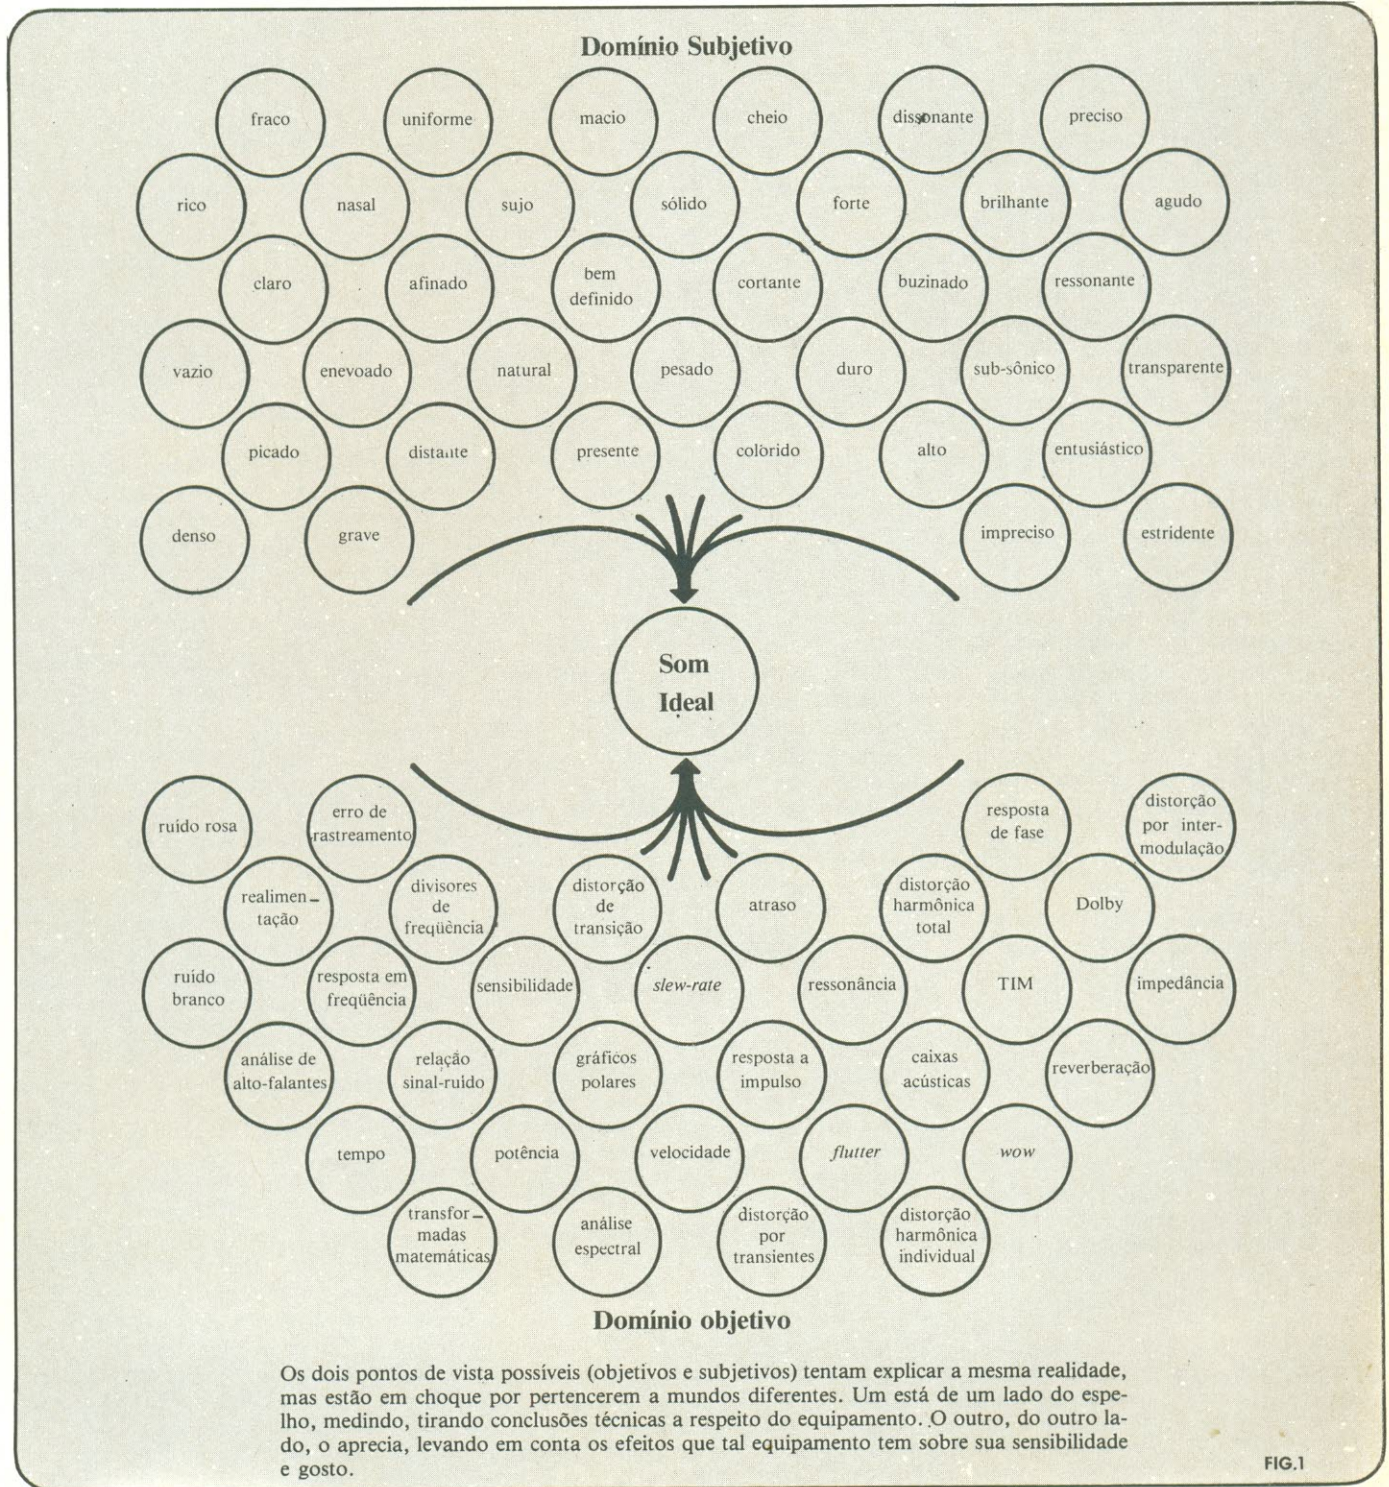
Domínio Subjetivo

fraco
uniforme
macio
cheio
dissonante
preciso
rico
nasal
sujo
sólido
forte
brilhante
agudo
claro
afinado
bem definido
cortante
buzinado
ressonante
vazio
enevoado
natural
pesado
duro
sub-sônico
transparente
picado
distante
presente
colorido
alto
entusiástico
denso
grave
impreciso
estridente

Som Ideal

ruído rosa
erro de rastreamento
resposta de fase
distorção por intermodulação
realimentação
divisores de freqüência
distorção de transição
atraso
distorção harmônica total
Dolby
ruído branco
resposta em freqüência
sensibilidade
*slew-rate*
ressonância
TIM
impedância
análise de alto-falantes
relação sinal-ruído
gráficos polares
resposta a impulso
caixas acústicas
reverberação
tempo
potência
velocidade
*flutter*
*wow*
transformadas matemáticas
análise espectral
distorção por transientes
distorção harmônica individual

Domínio objetivo

Os dois pontos de vista possíveis (objetivos e subjetivos) tentam explicar a mesma realidade, mas estão em choque por pertencerem a mundos diferentes. Um está de um lado do espelho, medindo, tirando conclusões técnicas a respeito do equipamento. O outro, do outro lado, o aprecia, levando em conta os efeitos que tal equipamento tem sobre sua sensibilidade e gosto.

FIG.1